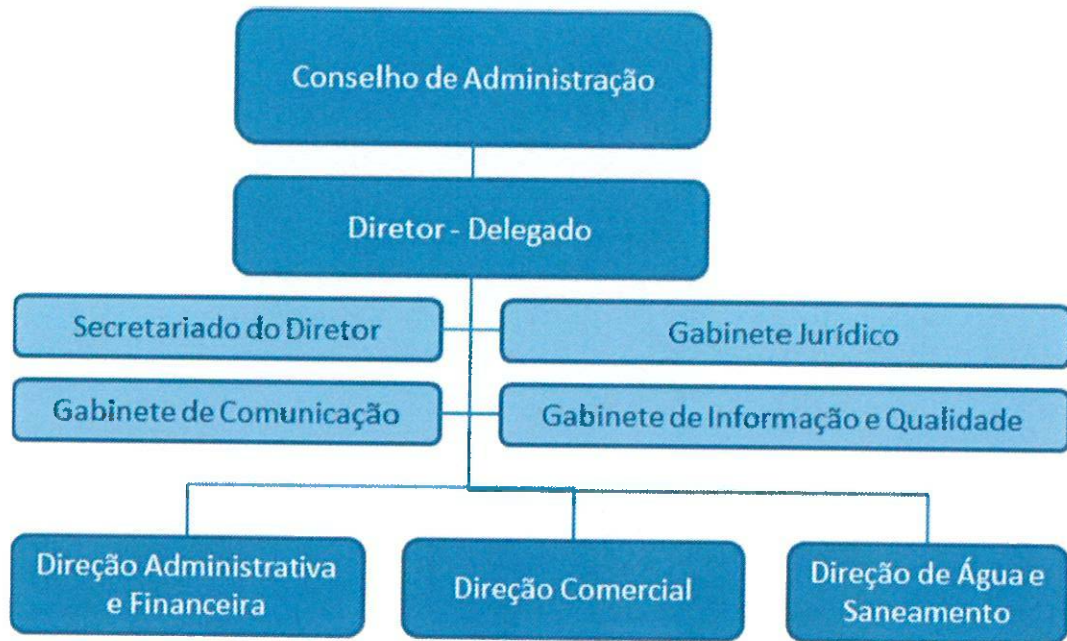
Conselho de Administração

Diretor - Delegado

Secretariado do Diretor

Gabinete Jurídico

Gabinete de Comunicação

Gabinete de Informação e Qualidade

Direção Administrativa e Financeira

Direção Comercial

Direção de Água e Saneamento